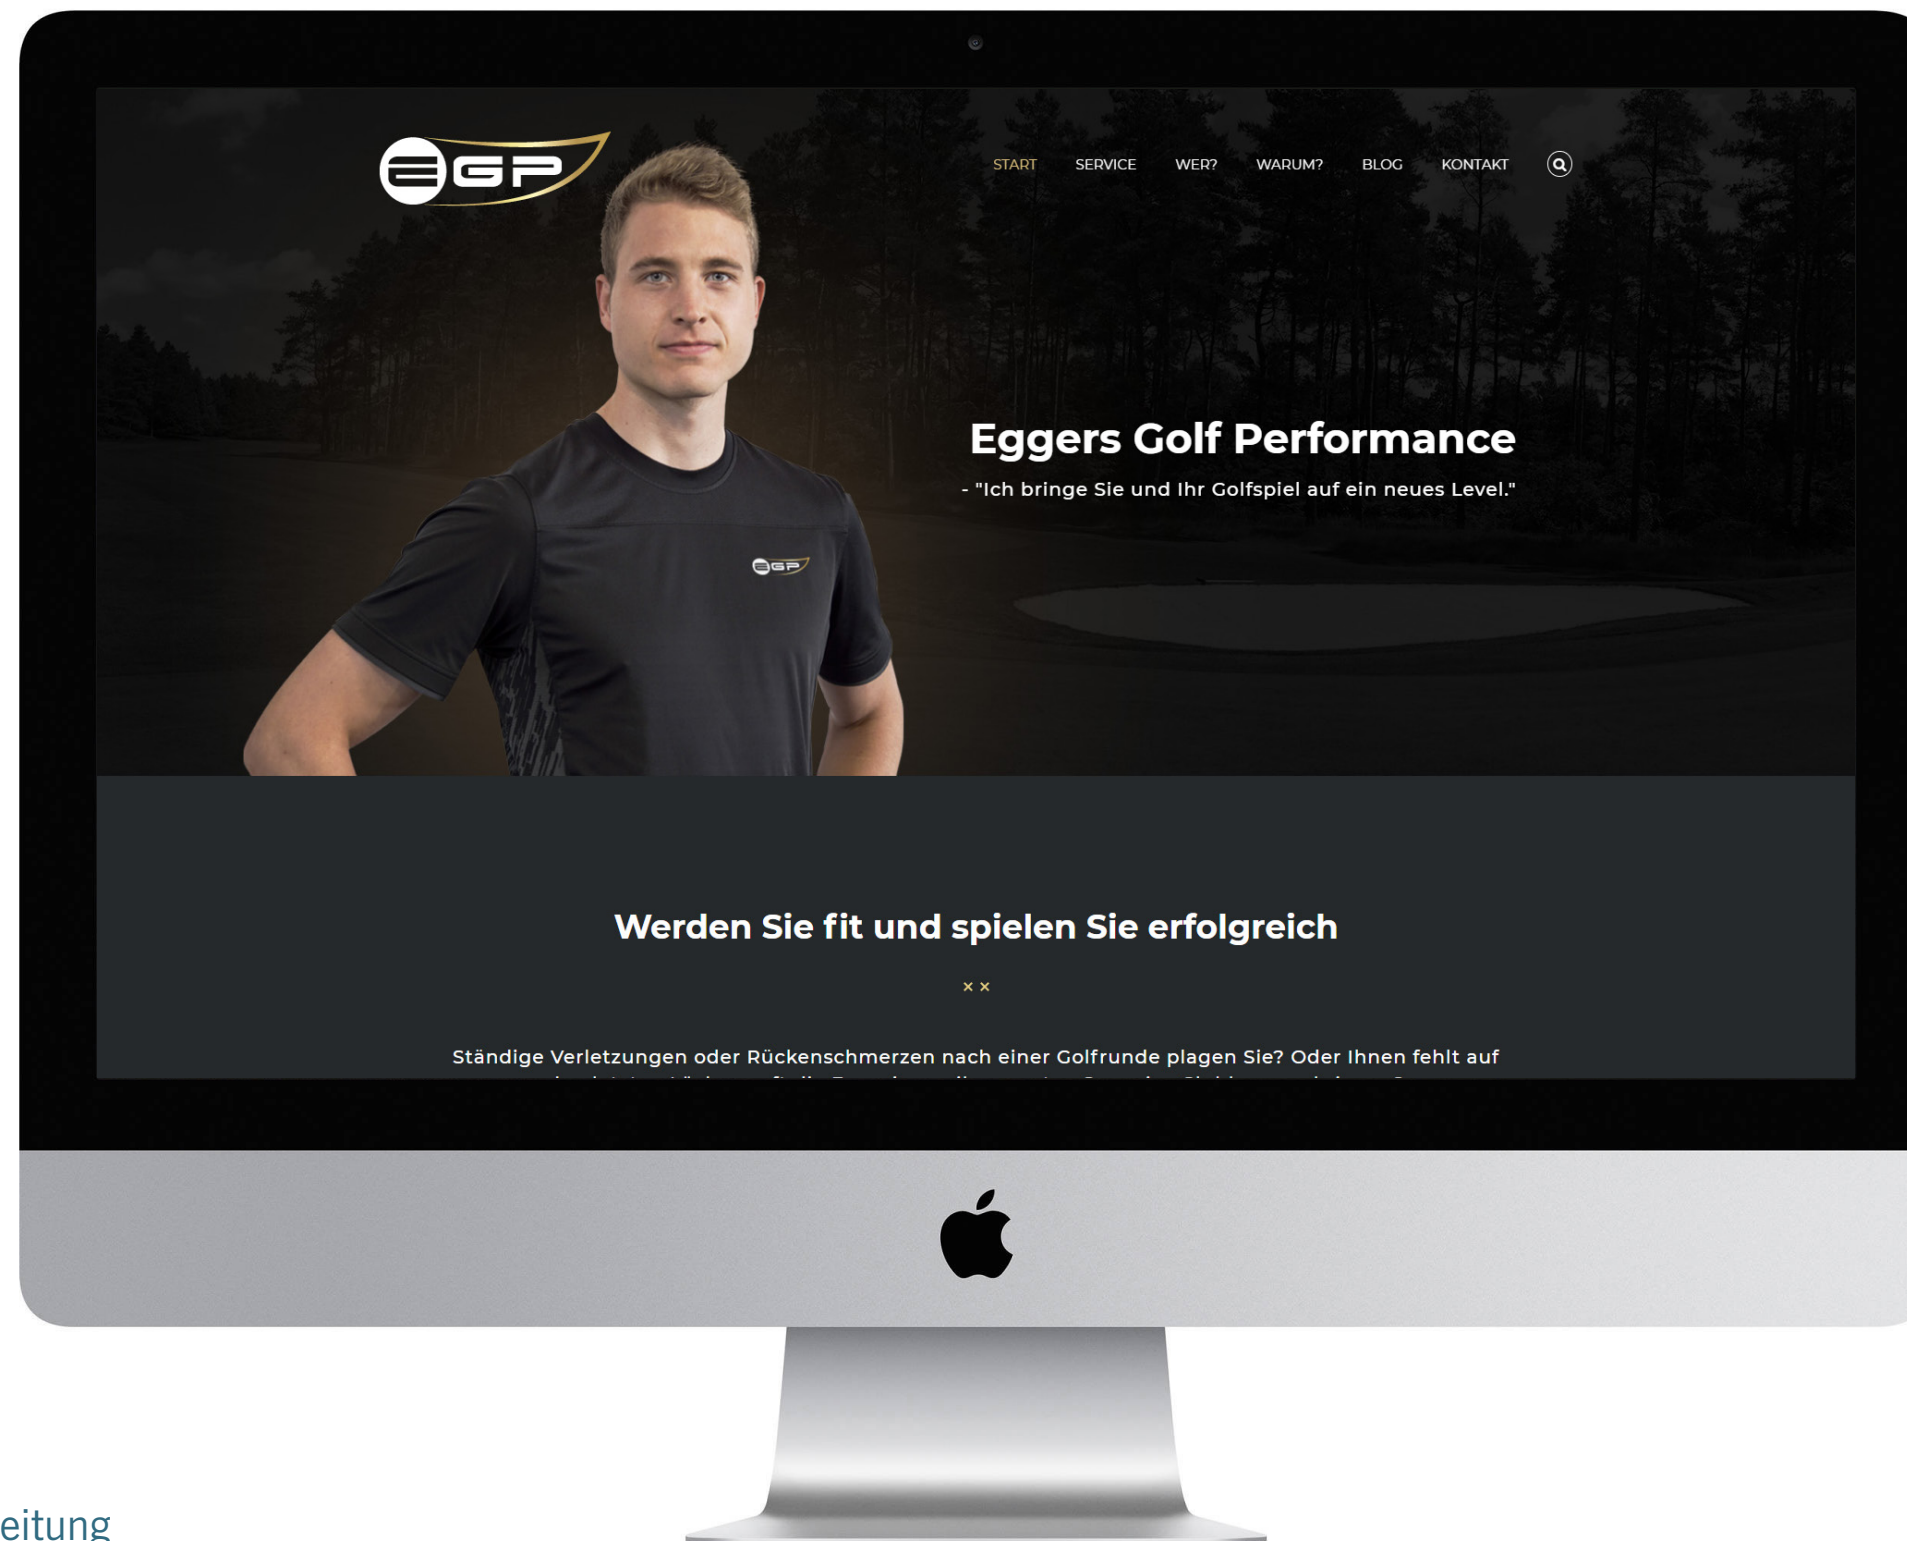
EGP

START SERVICE WER? WARUM? BLOG KONTAKT

Eggers Golf Performance

- "Ich bringe Sie und Ihr Golfspiel auf ein neues Level."

Werden Sie fit und spielen Sie erfolgreich

× ×

Ständige Verletzungen oder Rückenschmerzen nach einer Golfrunde plagen Sie? Oder Ihnen fehlt auf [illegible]

eitung